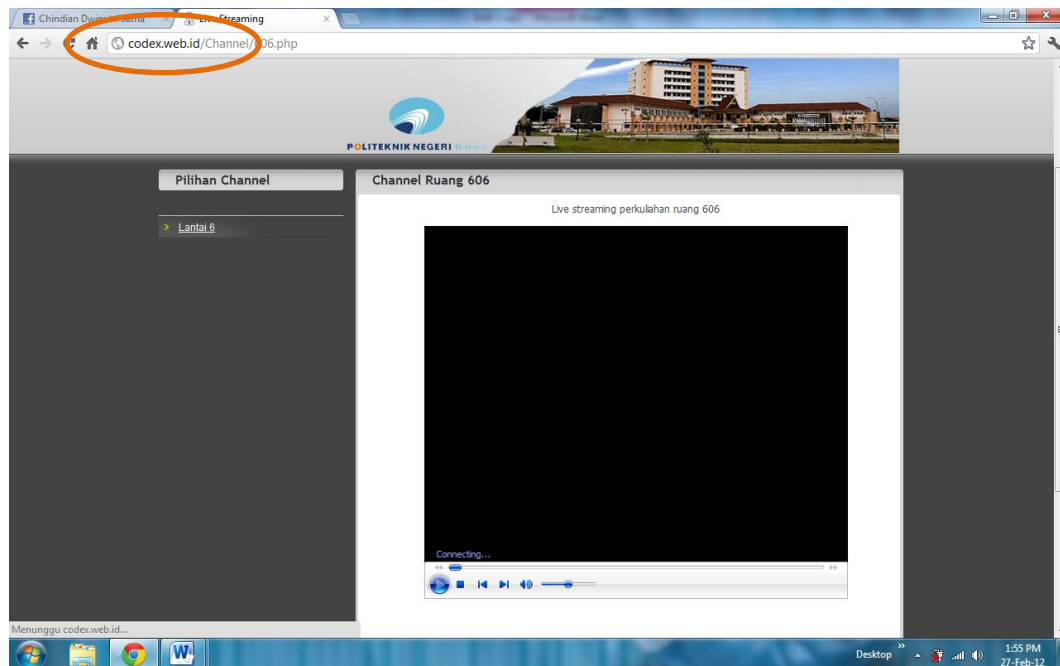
Chindian Dwi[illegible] Satria

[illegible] Streaming

codex.web.id/Channel/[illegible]06.php

POLITEKNIK NEGERI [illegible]

Pilihan Channel

Lantai 6

Channel Ruang 606

Live streaming perkuliahan ruang 606

Connecting...

Menunggu codex.web.id...

Desktop

1:55 PM
27-Feb-12